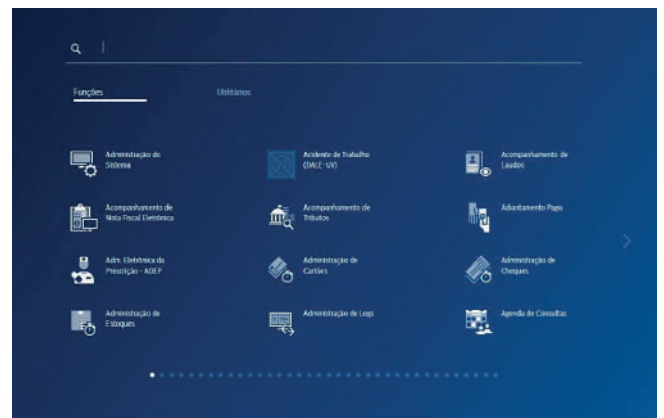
Funções

Utilitários

Administração do Sistema

Acidente de Trabalho (CAT - UV)

Acompanhamento de Laudos

Acompanhamento de Nota Fiscal Eletrônica

Acompanhamento de Tributos

Adiantamento Pagos

Adm. Eletrônica da Prescrição - ADEP

Administração de Cartões

Administração de Cheques

Administração de Estoques

Administração de Logs

Agenda de Consultas